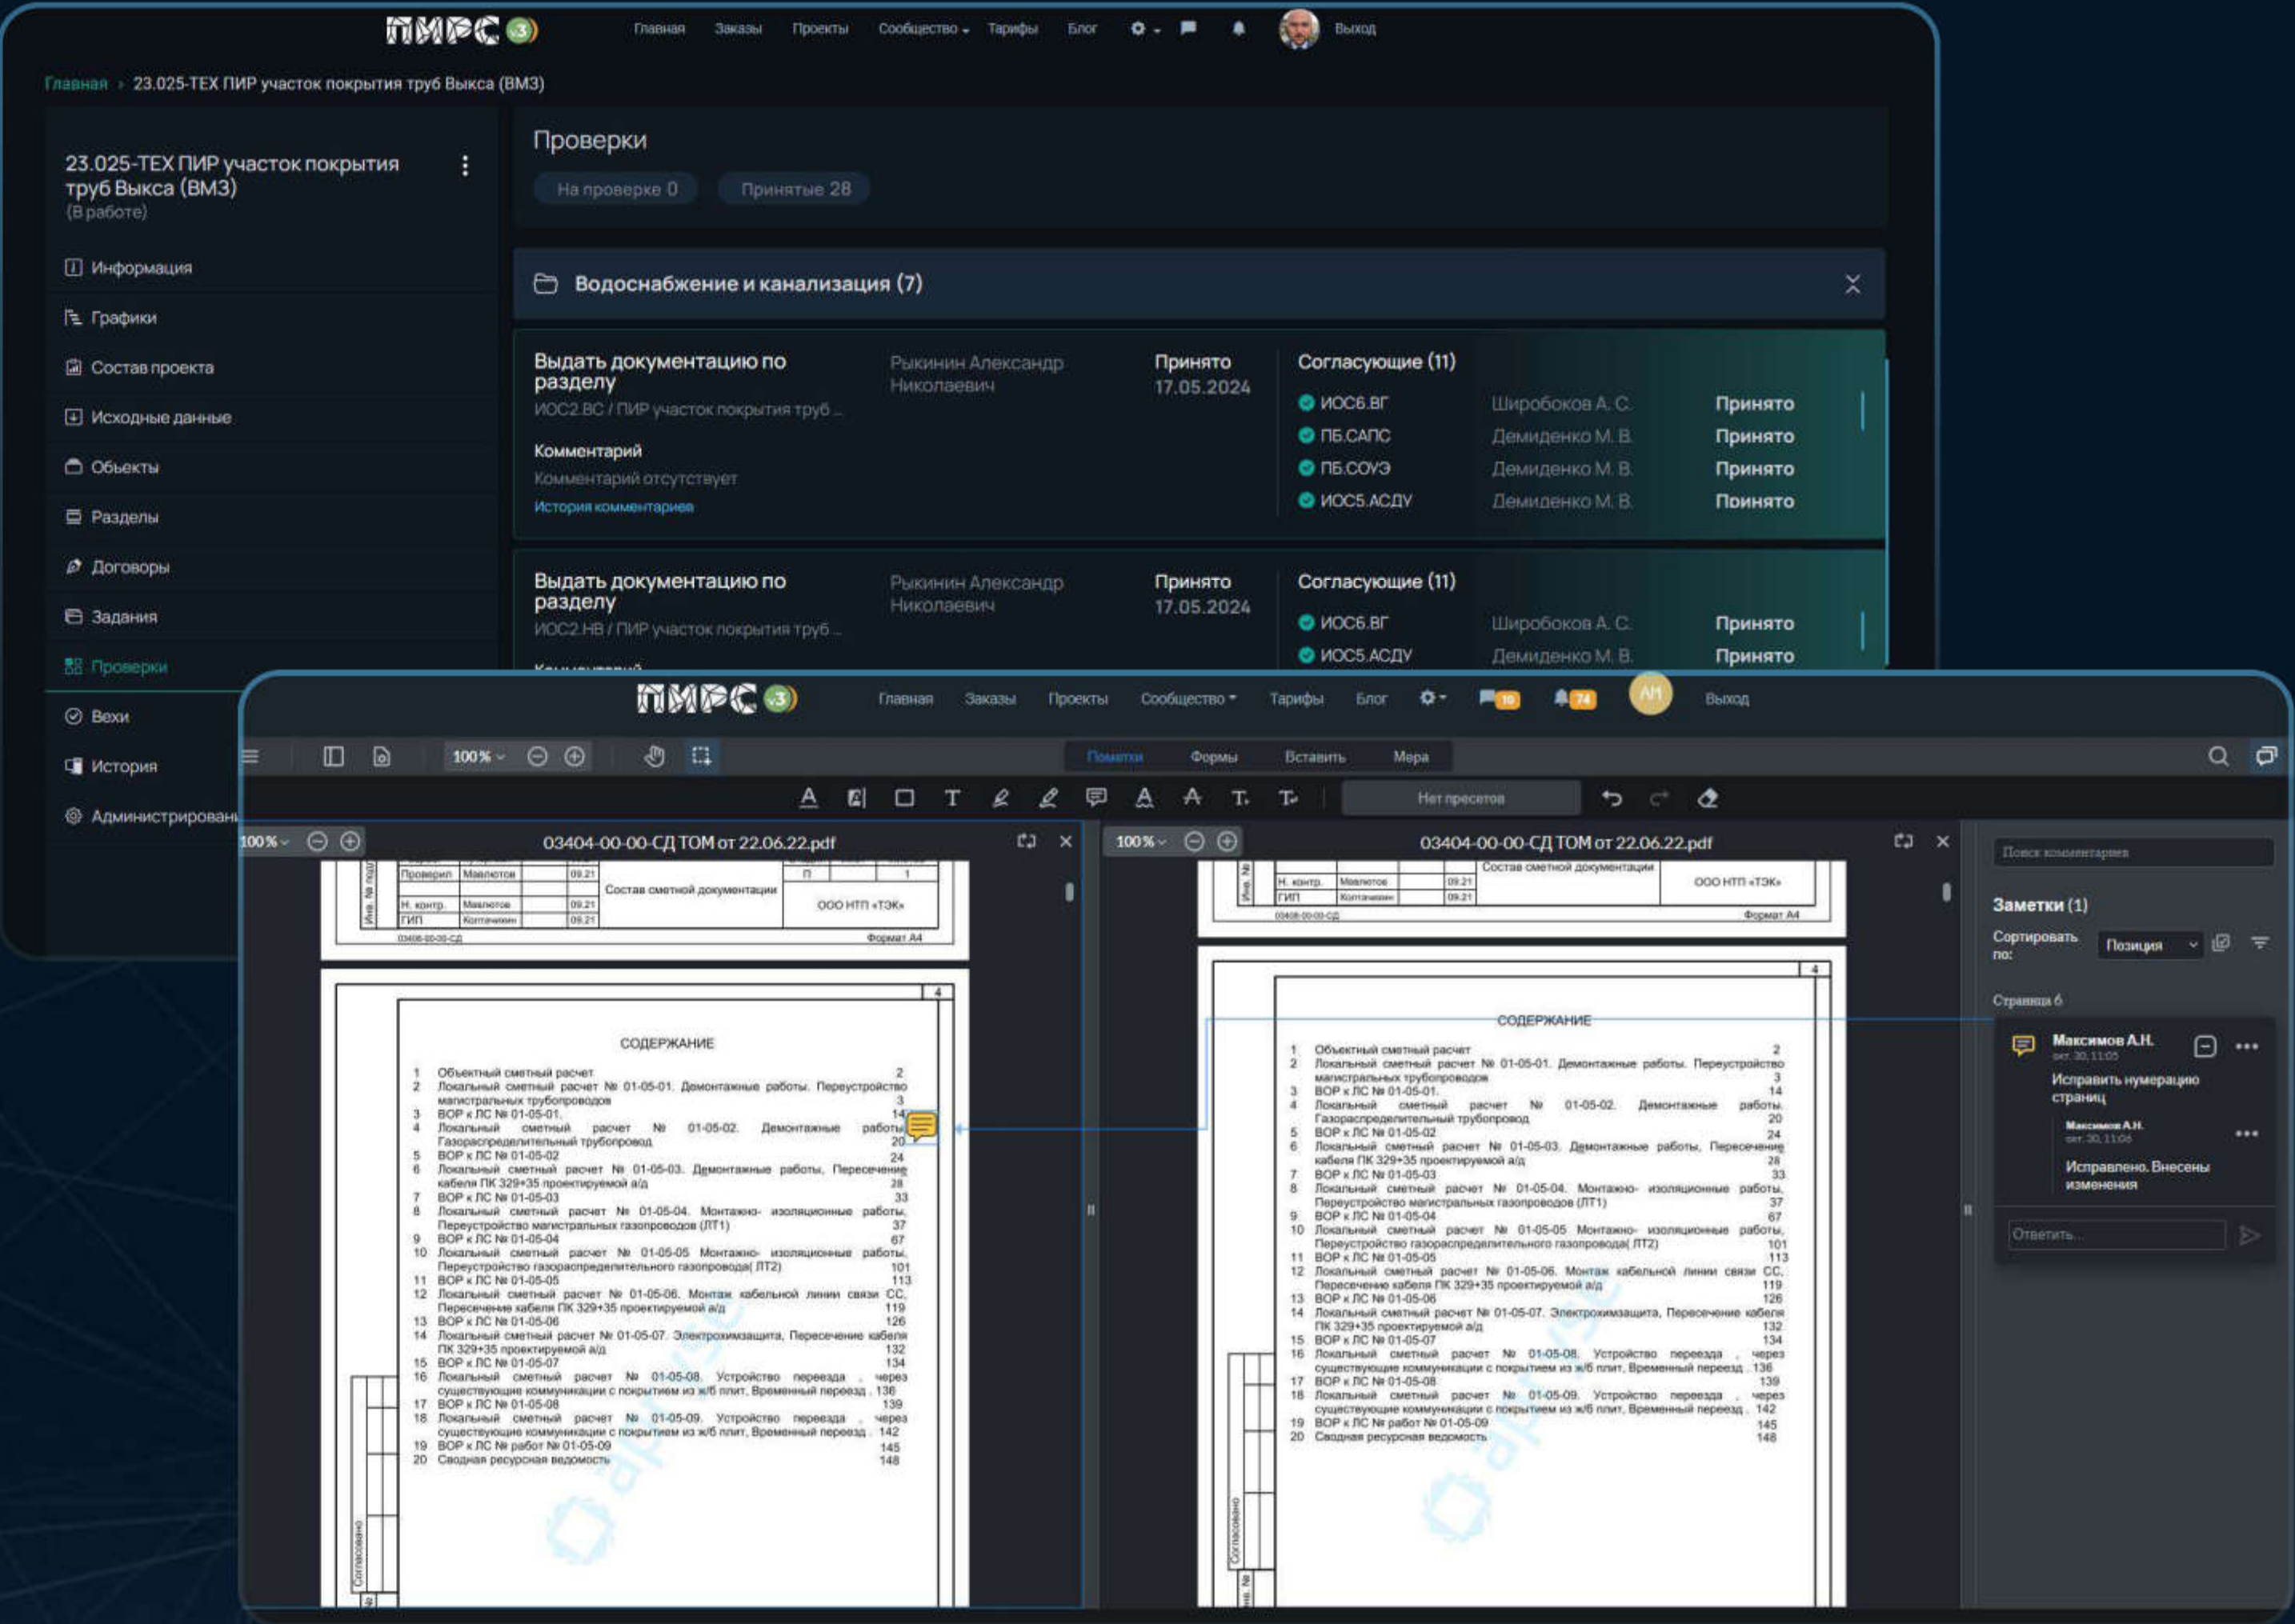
ПИРС 3 Главная Заказы Проекты Сообщество Тарифы Блог Выход

Главная › 23.025-ТЕХ ПИР участок покрытия труб Выкса (ВМЗ)

23.025-ТЕХ ПИР участок покрытия труб Выкса (ВМЗ)
(В работе)

Информация
Графики
Состав проекта
Исходные данные
Объекты
Разделы
Договоры
Задания
Проверки
Вехи
История
Администрировани

Проверки
На проверке 0
Принятые 28

Водоснабжение и канализация (7)

Выдать документацию по разделу
ИОС2.ВС / ПИР участок покрытия труб ...
Рыкинин Александр Николаевич
Принято 17.05.2024
Согласующие (11)
ИОС6.ВГ Широбоков А. С. Принято
ПБ.САПС Демиденко М. В. Принято
ПБ.СОУЭ Демиденко М. В. Принято
ИОС5.АСДУ Демиденко М. В. Принято
Комментарий
Комментарий отсутствует
История комментариев

Выдать документацию по разделу
ИОС2.НВ / ПИР участок покрытия труб ...
Рыкинин Александр Николаевич
Принято 17.05.2024
Согласующие (11)
ИОС6.ВГ Широбоков А. С. Принято
ИОС5.АСДУ Демиденко М. В. Принято

ПИРС 3 Главная Заказы Проекты Сообщество Тарифы Блог 10 74 АМ Выход

100% Пометки Формы Вставить Мера
Нет пресетов

100% 03404-00-00-СД ТОМ от 22.06.22.pdf
100% 03404-00-00-СД ТОМ от 22.06.22.pdf

Состав сметной документации
ООО НТП «ТЭК»
Формат А4

СОДЕРЖАНИЕ
1 Объектный сметный расчет 2
2 Локальный сметный расчет № 01-05-01. Демонтажные работы. Переустройство магистральных трубопроводов 3
3 ВОР к ЛС № 01-05-01. 14
4 Локальный сметный расчет № 01-05-02. Демонтажные работы. Газораспределительный трубопровод 20
5 ВОР к ЛС № 01-05-02 24
6 Локальный сметный расчет № 01-05-03. Демонтажные работы. Пересечение кабеля ПК 329+35 проектируемой а/д 28
7 ВОР к ЛС № 01-05-03 33
8 Локальный сметный расчет № 01-05-04. Монтажно- изоляционные работы. Переустройство магистральных газопроводов (ЛТ1) 37
9 ВОР к ЛС № 01-05-04 67
10 Локальный сметный расчет № 01-05-05 Монтажно- изоляционные работы. Переустройство газораспределительного газопровода( ЛТ2) 101
11 ВОР к ЛС № 01-05-05 113
12 Локальный сметный расчет № 01-05-06. Монтаж кабельной линии связи СС. Пересечение кабеля ПК 329+35 проектируемой а/д 119
13 ВОР к ЛС № 01-05-06 126
14 Локальный сметный расчет № 01-05-07. Электрохимзащита, Пересечение кабеля ПК 329+35 проектируемой а/д 132
15 ВОР к ЛС № 01-05-07 134
16 Локальный сметный расчет № 01-05-08. Устройство переезда , через существующие коммуникации с покрытием из ж/б плит, Временный переезд . 136
17 ВОР к ЛС № 01-05-08 139
18 Локальный сметный расчет № 01-05-09. Устройство переезда , через существующие коммуникации с покрытием из ж/б плит, Временный переезд . 142
19 ВОР к ЛС № работ № 01-05-09 145
20 Сводная ресурсная ведомость 148

Поиск комментариев
Заметки (1)
Сортировать по: Позиция
Страница 6
Максимов А.Н.
Исправить нумерацию страниц
Максимов А.Н.
Исправлено. Внесены изменения
Ответить...